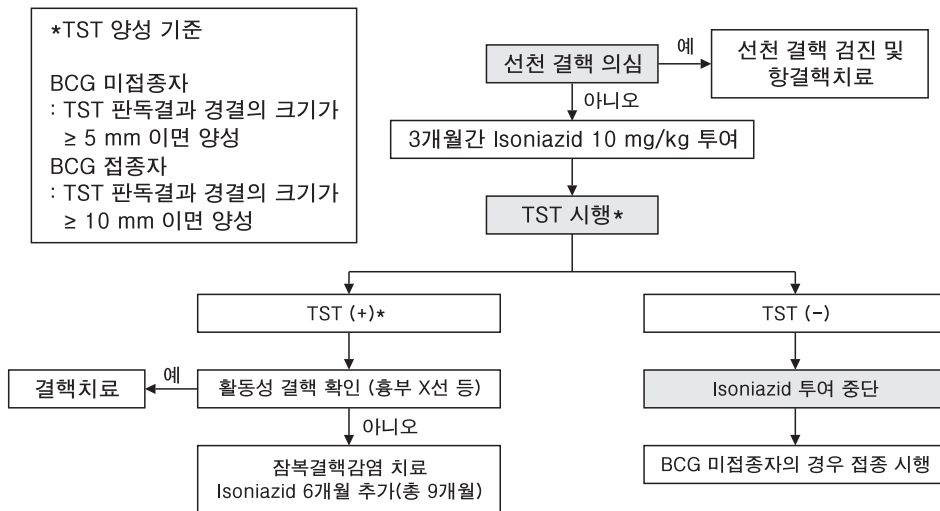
*TST 양성 기준

BCG 미접종자
: TST 판독결과 경결의 크기가 ≥ 5 mm 이면 양성
BCG 접종자
: TST 판독결과 경결의 크기가 ≥ 10 mm 이면 양성

선천 결핵 의심
예
선천 결핵 검진 및 항결핵치료
아니오
3개월간 Isoniazid 10 mg/kg 투여
TST 시행*
TST (+)*
TST (-)
결핵치료
예
활동성 결핵 확인 (흉부 X선 등)
Isoniazid 투여 중단
아니오
잠복결핵감염 치료 Isoniazid 6개월 추가(총 9개월)
BCG 미접종자의 경우 접종 시행